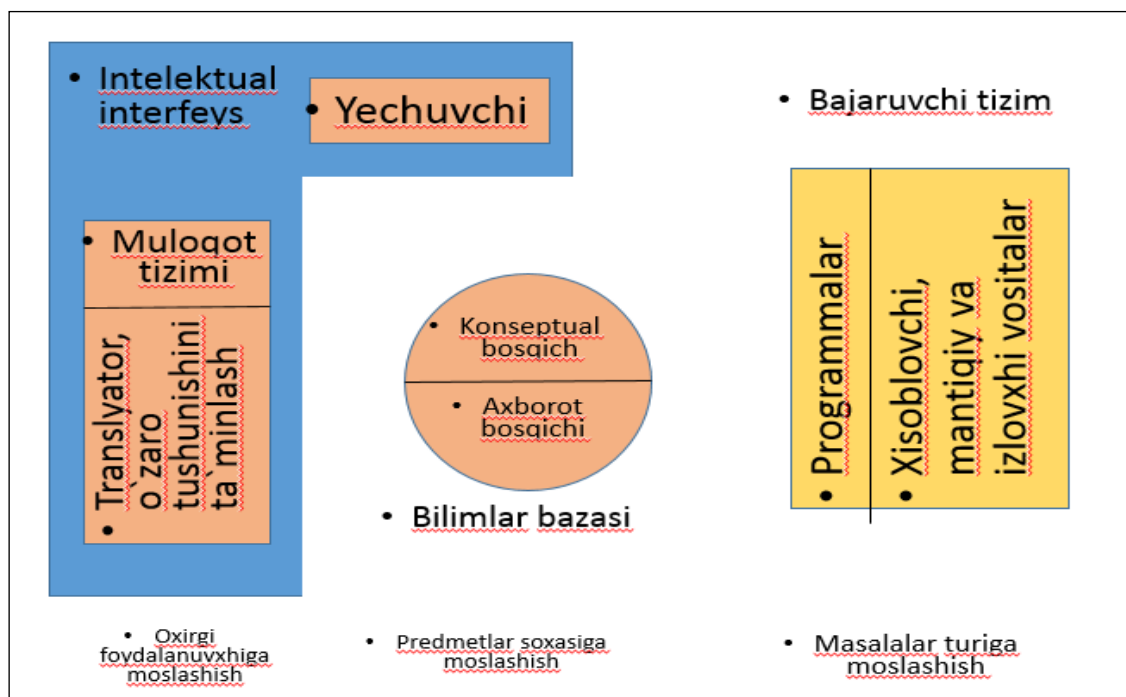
• Intelektual interfeys

• Yechuvchi

• Bajaruvchi tizim

• Muloqot tizimi

• Translyator, o`zaro tushunishini ta`minlash

• Konseptual bosqich

• Axborot bosqichi

• Bilimlar bazasi

• Programmalar

• Xisoblovchi, mantiqiy va izlovxhi vositalar

• Oxirgi foydalanuvxhiga moslashish

• Predmetlar soxasiga moslashish

• Masalalar turiga moslashish